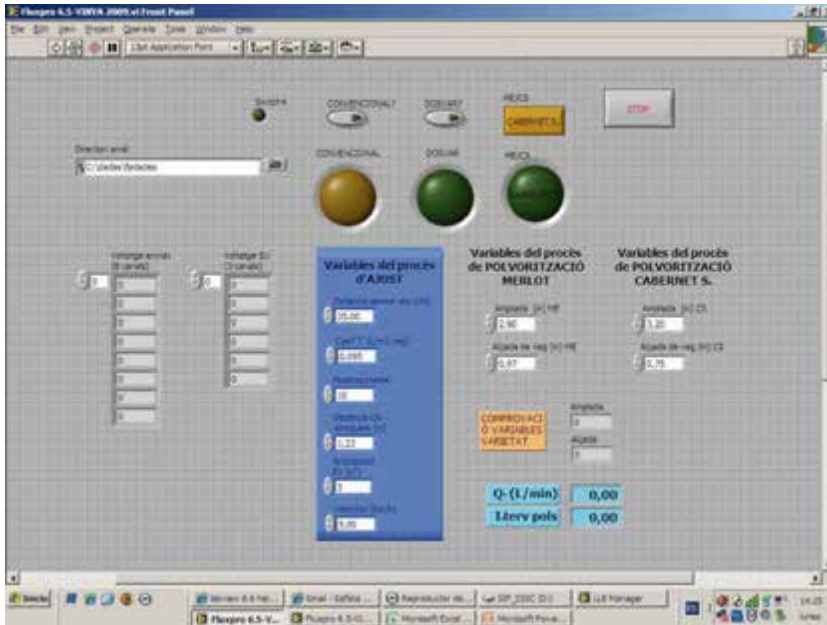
Flexpro 6.5-VINYA 2009.vi Front Panel

File Edit View Project Operate Tools Window Help

13pt Application Font

Sensor

CONVENCIONAL?

DOSUAB?

MEJCS

CABERNET S.

STOP

Direction email

C:\Sedes\Sedades

CONVENCIONAL

DOSUAB

MEJCS

Voltatge sensor (8 canals)

0

0

0

0

0

0

0

0

0

Voltatge EU (8 canals)

0

0

0

0

0

0

0

0

Variables del procés d'AJUST

Distància sensor-arc (m)

35,00

Coef T (L/m2/mg)

0,095

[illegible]

20

Distància Lls màquina (m)

1,33

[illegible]

3

Velocitat (km/h)

5,00

Variables del procés de POLVORITZACIÓ MERLOT

Amplada (m) ME

2,90

Alçada de veg (m) ME

0,97

Variables del procés de POLVORITZACIÓ CABERNET S.

Amplada (m) CS

3,20

Alçada de veg (m) CS

0,75

COMPROVACIÓ VARIABLES VARIETAT

Amplada

0

Alçada

0

Q- (L/min)

0,00

Interv pols

0,00

Inicio

Flexpro 6.5-V...

Flexpro 6.5-D...

Microsoft Excel

Microsoft Powe...

Reproductor de...

SIP_D50C D:\

LB Manager

14:25